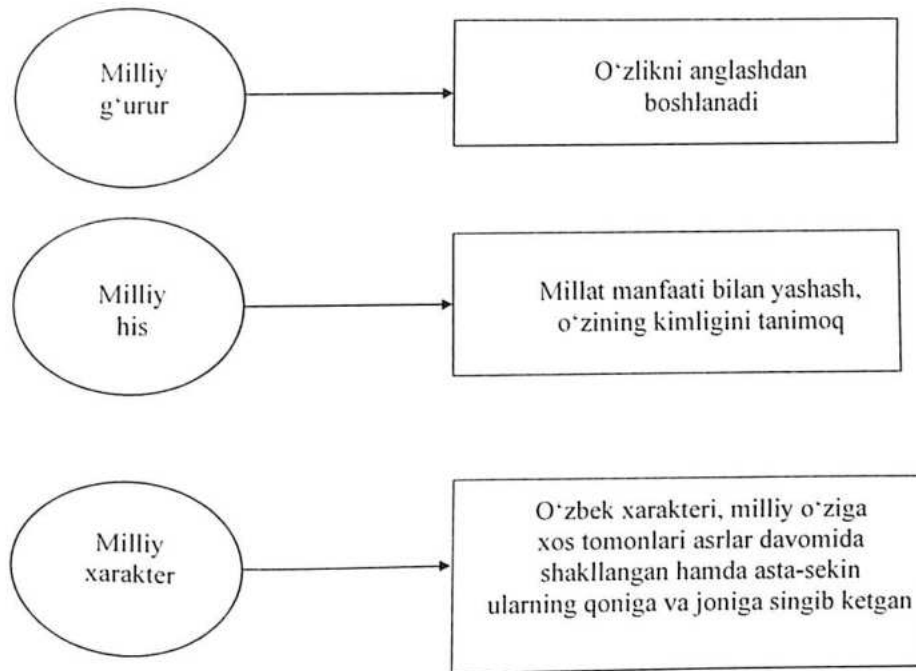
Milliy g‘urur

O‘zlikni anglashdan boshlanadi

Milliy his

Millat manfaati bilan yashash, o‘zining kimligini tanimoq

Milliy xarakter

O‘zbek xarakteri, milliy o‘ziga xos tomonlari asrlar davomida shakllangan hamda asta-sekin ularning qoniga va joniga singib ketgan